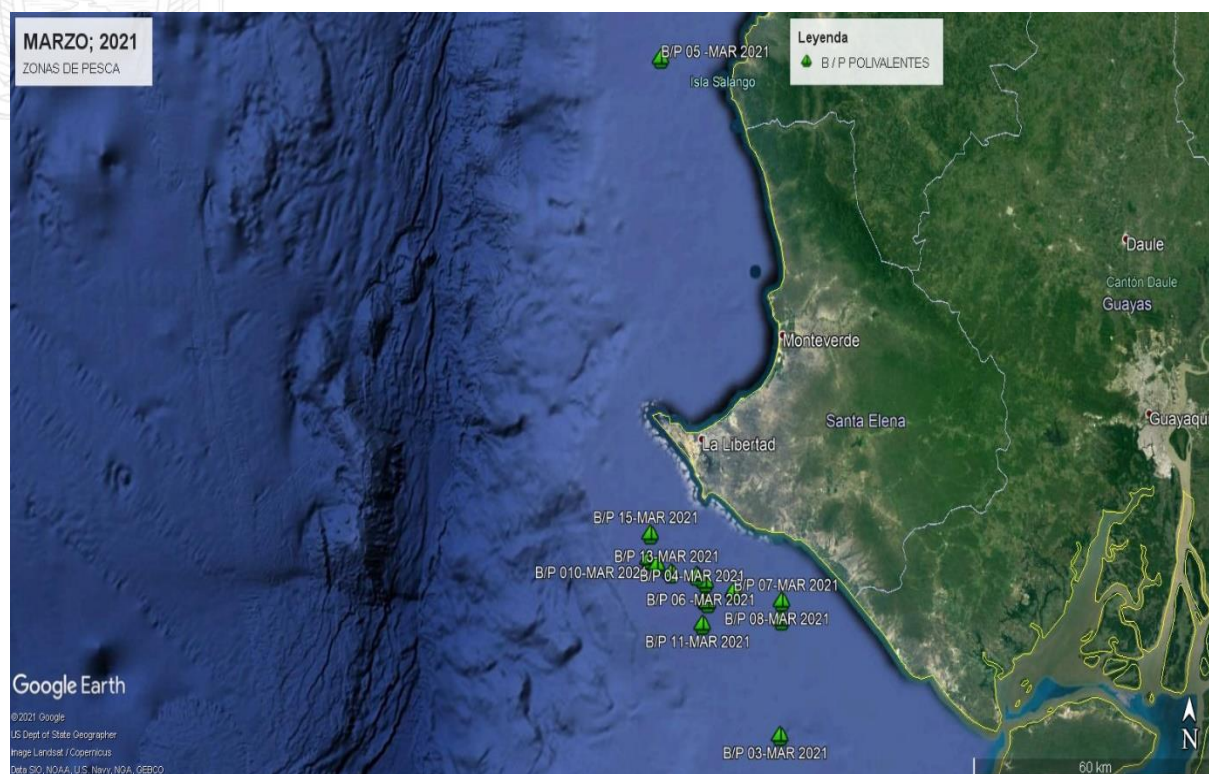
MARZO; 2021
ZONAS DE PESCA

Leyenda
B / P POLIVALENTES

B/P 05 -MAR 2021
Isla Salango

Daule
Cantón Daule
Guayas

Monteverde
Santa Elena
Guayaqu
La Libertad

B/P 15-MAR 2021
B/P 13-MAR 2021
B/P 010-MAR 2021
B/P 04-MAR 2021
B/P 07-MAR 2021
B/P 06 -MAR 2021
B/P 08-MAR 2021
B/P 11-MAR 2021
B/P 03-MAR 2021

Google Earth
©2021 Google
US Dept of State Geographer
Image Landsat / Copernicus
Data SIO, NOAA, U.S. Navy, NGA, GEBCO

N
60 km